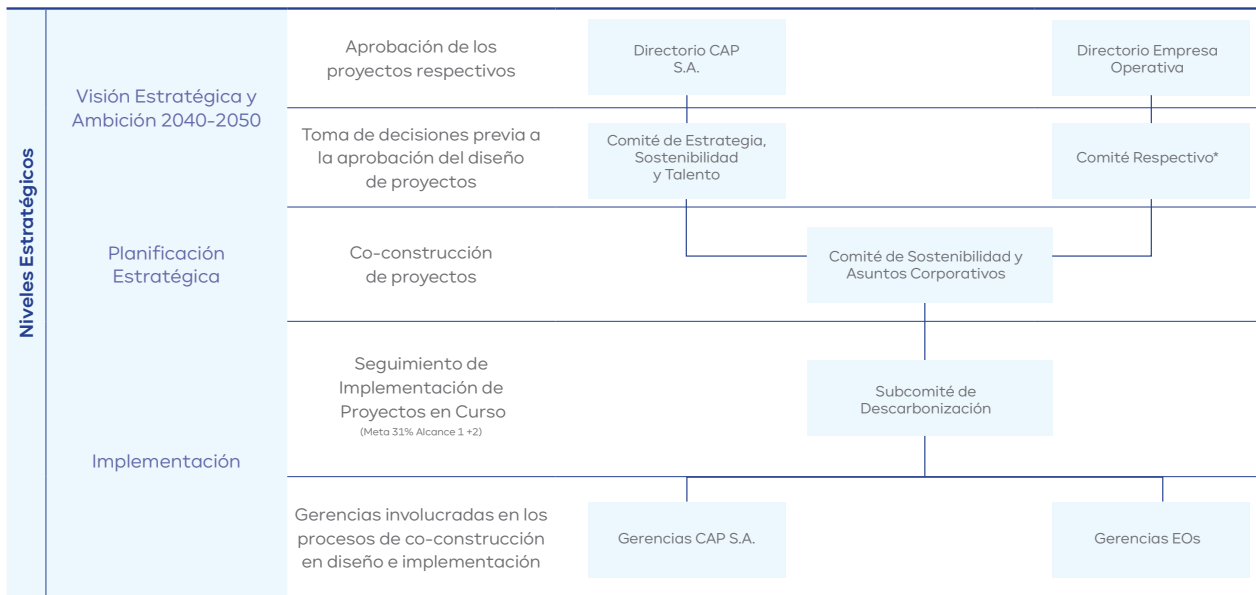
Niveles Estratégicos

Visión Estratégica y Ambición 2040-2050

Planificación Estratégica

Implementación

Aprobación de los proyectos respectivos

Directorio CAP S.A.

Directorio Empresa Operativa

Toma de decisiones previa a la aprobación del diseño de proyectos

Comité de Estrategia, Sostenibilidad y Talento

Comité Respectivo*

Co-construcción de proyectos

Comité de Sostenibilidad y Asuntos Corporativos

Seguimiento de Implementación de Proyectos en Curso
(Meta 31% Alcance 1 +2)

Subcomité de Descarbonización

Gerencias involucradas en los procesos de co-construcción en diseño e implementación

Gerencias CAP S.A.

Gerencias EOs